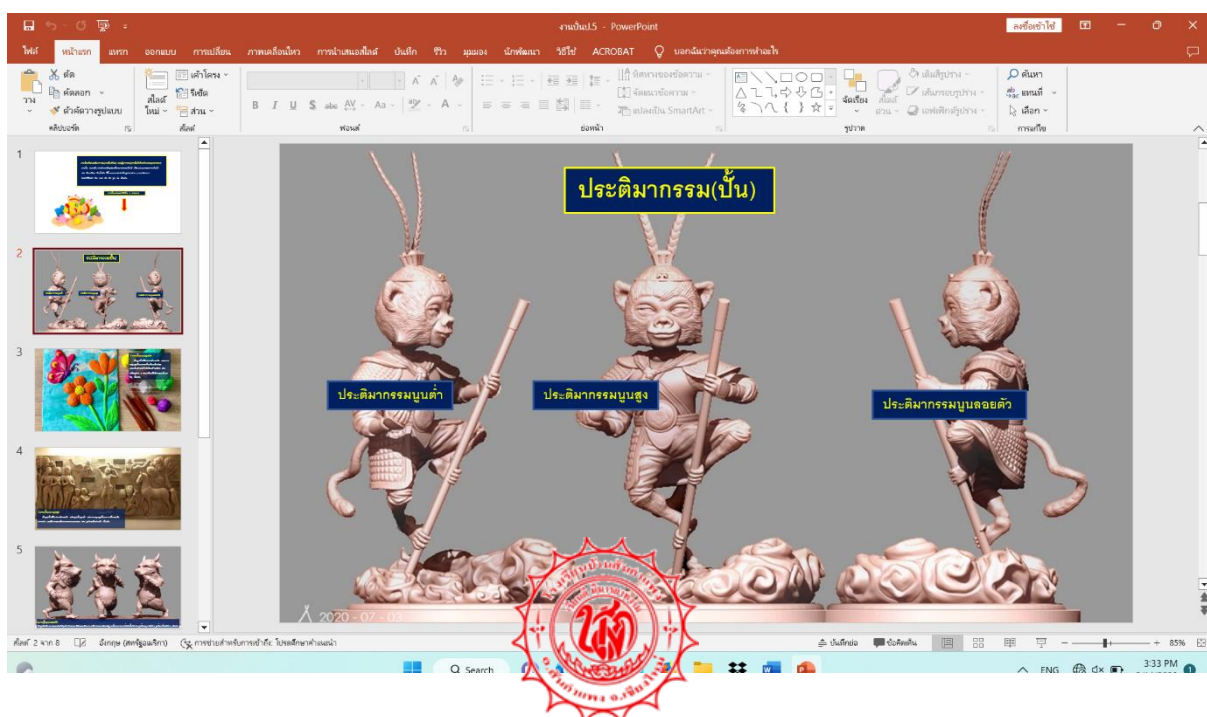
งานปั้นม.5 - PowerPoint

ลงชื่อเข้าใช้

ไฟล์ หน้าแรก แทรก ออกแบบ การเปลี่ยน ภาพเคลื่อนไหว การนำเสนอสไลด์ บันทึก รีวิว มุมมอง นักพัฒนา วิธีใช้ ACROBAT บอกฉันว่าคุณต้องการทำอะไร

วาง ตัด คัดลอก ตัวคัดวางรูปแบบ คลิปบอร์ด สไลด์ใหม่ เค้าโครง รีเซ็ต ส่วน สไลด์ ฟอนต์ ย่อหน้า ทิศทางของข้อความ จัดแนวข้อความ แปลงเป็น SmartArt จัดเรียง สไตล์ด่วน เติมสีรูปร่าง เค้าร่างรูปร่าง เอฟเฟกต์รูปร่าง รูปวาด ค้นหา แทนที่ เลือก การแก้ไข

1
2
3
4
5

ประติมากรรม(ปั้น)

ประติมากรรมนูนต่ำ

ประติมากรรมนูนสูง

ประติมากรรมนูนลอยตัว

2020 - 07 - 03

สไลด์ 2 จาก 8 อังกฤษ (สหรัฐอเมริกา) การช่วยสำหรับการเข้าถึง: โปรดศึกษาคำแนะนำ บันทึกย่อ ข้อคิดเห็น 85%

Search ENG 3:33 PM

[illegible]